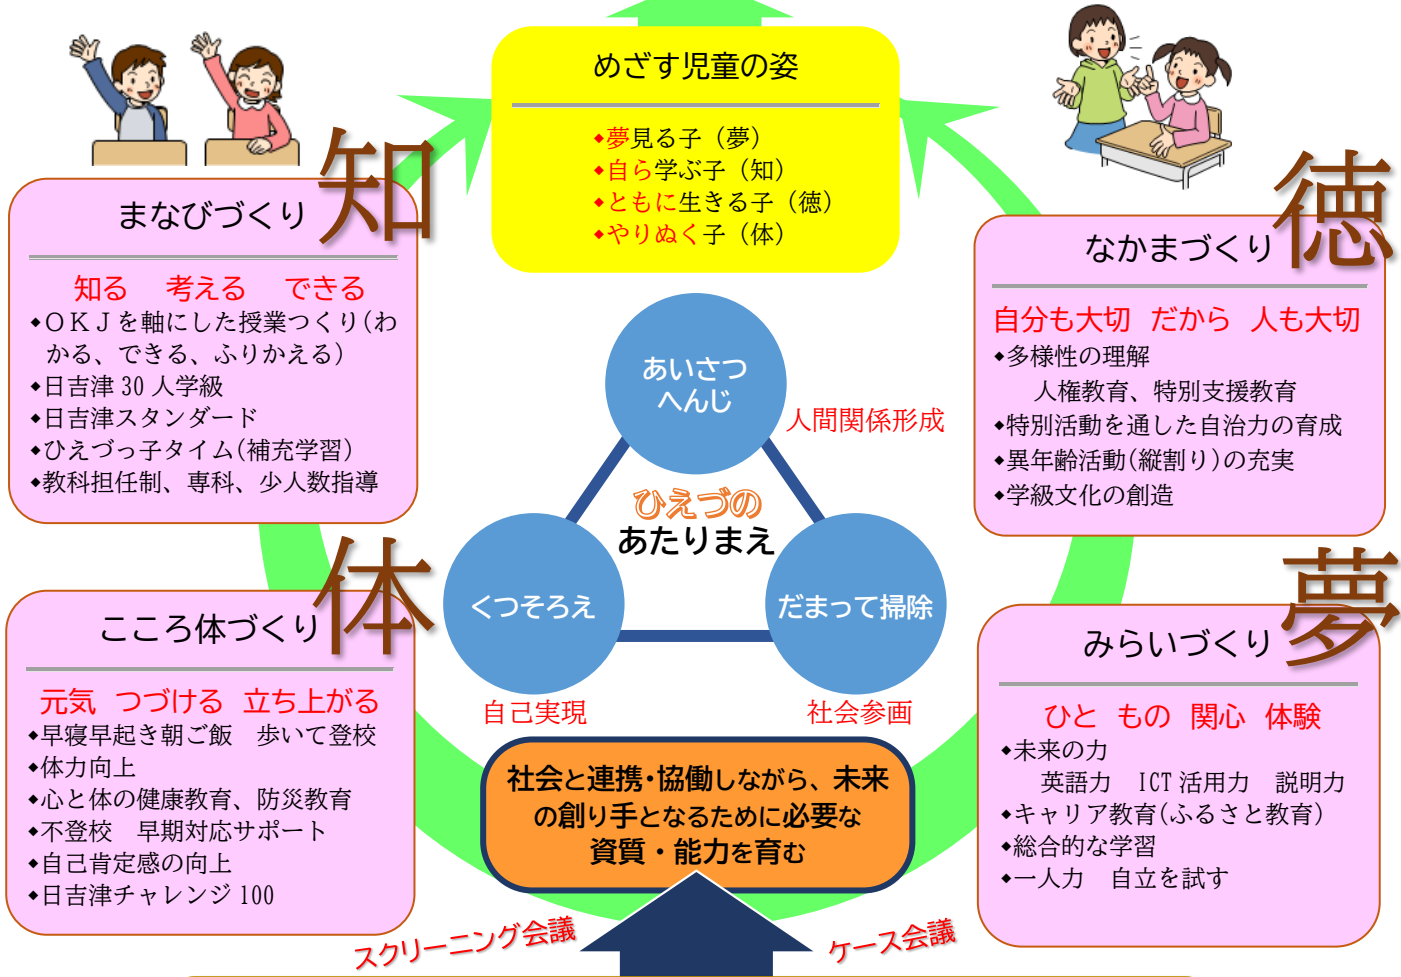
めざす児童の姿

◆夢見る子（夢）
◆自ら学ぶ子（知）
◆ともに生きる子（徳）
◆やりぬく子（体）

まなびづくり 知

知る　考える　できる
◆ＯＫＪを軸にした授業つくり（わかる、できる、ふりかえる）
◆日吉津 30 人学級
◆日吉津スタンダード
◆ひえづっ子タイム（補充学習）
◆教科担任制、専科、少人数指導

なかまづくり 徳

自分も大切　だから　人も大切
◆多様性の理解
人権教育、特別支援教育
◆特別活動を通した自治力の育成
◆異年齢活動（縦割り）の充実
◆学級文化の創造

あいさつ へんじ

人間関係形成

ひえづの あたりまえ

くつそろえ

だまって掃除

自己実現

社会参画

こころ体づくり 体

元気　つづける　立ち上がる
◆早寝早起き朝ご飯　歩いて登校
◆体力向上
◆心と体の健康教育、防災教育
◆不登校　早期対応サポート
◆自己肯定感の向上
◆日吉津チャレンジ 100

みらいづくり 夢

ひと　もの　関心　体験
◆未来の力
英語力　ICT 活用力　説明力
◆キャリア教育（ふるさと教育）
◆総合的な学習
◆一人力　自立を試す

社会と連携･協働しながら、未来の創り手となるために必要な資質・能力を育む

スクリーニング会議

ケース会議